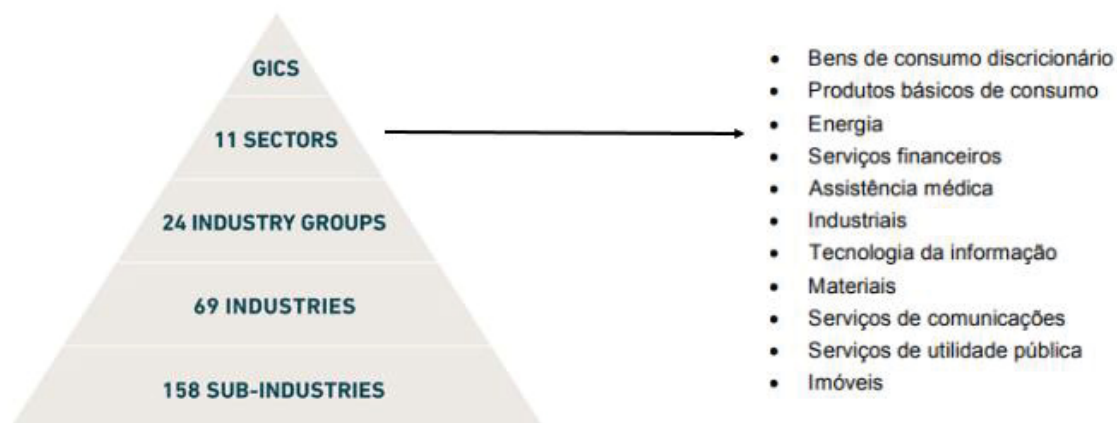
GICS

11 SECTORS

24 INDUSTRY GROUPS

69 INDUSTRIES

158 SUB-INDUSTRIES

- Bens de consumo discricionário
- Produtos básicos de consumo
- Energia
- Serviços financeiros
- Assistência médica
- Industriais
- Tecnologia da informação
- Materiais
- Serviços de comunicações
- Serviços de utilidade pública
- Imóveis